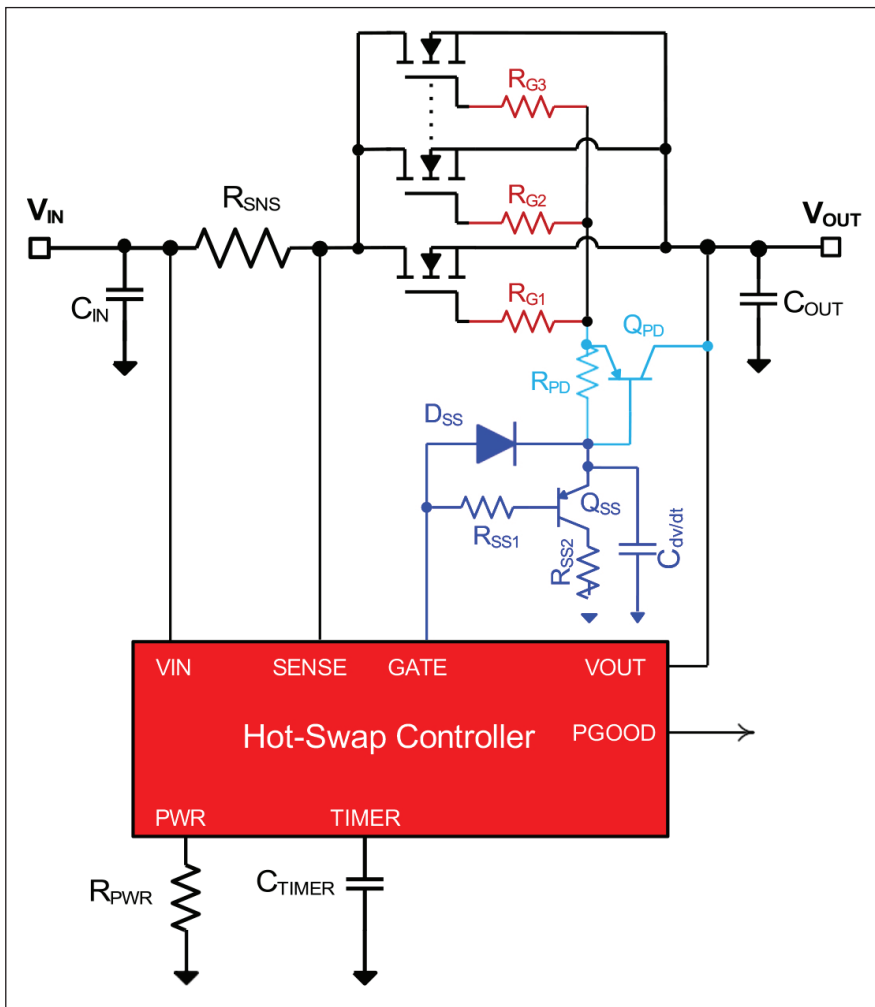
$V_{IN}$

$R_{SNS}$

$C_{IN}$

$R_{G3}$

$R_{G2}$

$R_{G1}$

$V_{OUT}$

$C_{OUT}$

$Q_{PD}$

$R_{PD}$

$D_{SS}$

$Q_{SS}$

$R_{SS1}$

$R_{SS2}$

$C_{dv/dt}$

VIN

SENSE

GATE

VOUT

Hot-Swap Controller

PGOOD

PWR

TIMER

$R_{PWR}$

$C_{TIMER}$